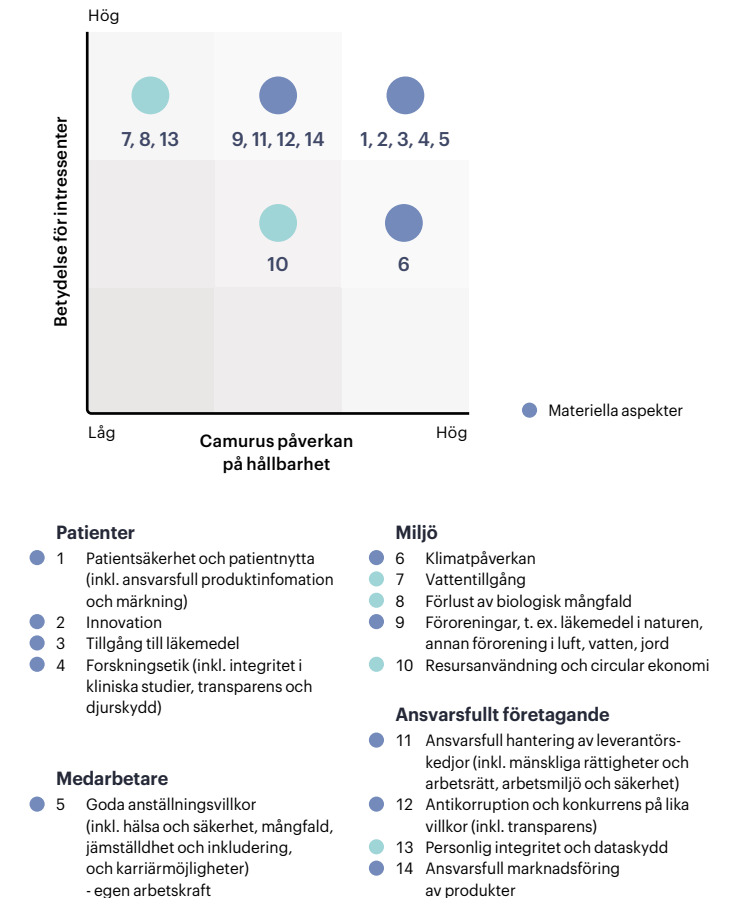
Hög

Betydelse för intressenter

7, 8, 13

9, 11, 12, 14

1, 2, 3, 4, 5

10

6

Låg

Camurus påverkan på hållbarhet

Hög

Materiella aspekter

Patienter
1 Patientsäkerhet och patientnytta (inkl. ansvarsfull produktinfomation och märkning)
2 Innovation
3 Tillgång till läkemedel
4 Forskningsetik (inkl. integritet i kliniska studier, transparens och djurskydd)

Medarbetare
5 Goda anställningsvillkor (inkl. hälsa och säkerhet, mångfald, jämställdhet och inkludering, och karriärmöjligheter) - egen arbetskraft

Miljö
6 Klimatpåverkan
7 Vattentillgång
8 Förlust av biologisk mångfald
9 Föroreningar, t. ex. läkemedel i naturen, annan förorening i luft, vatten, jord
10 Resursanvändning och circular ekonomi

Ansvarsfullt företagande
11 Ansvarsfull hantering av leverantörskedjor (inkl. mänskliga rättigheter och arbetsrätt, arbetsmiljö och säkerhet)
12 Antikorruption och konkurrens på lika villkor (inkl. transparens)
13 Personlig integritet och dataskydd
14 Ansvarsfull marknadsföring av produkter